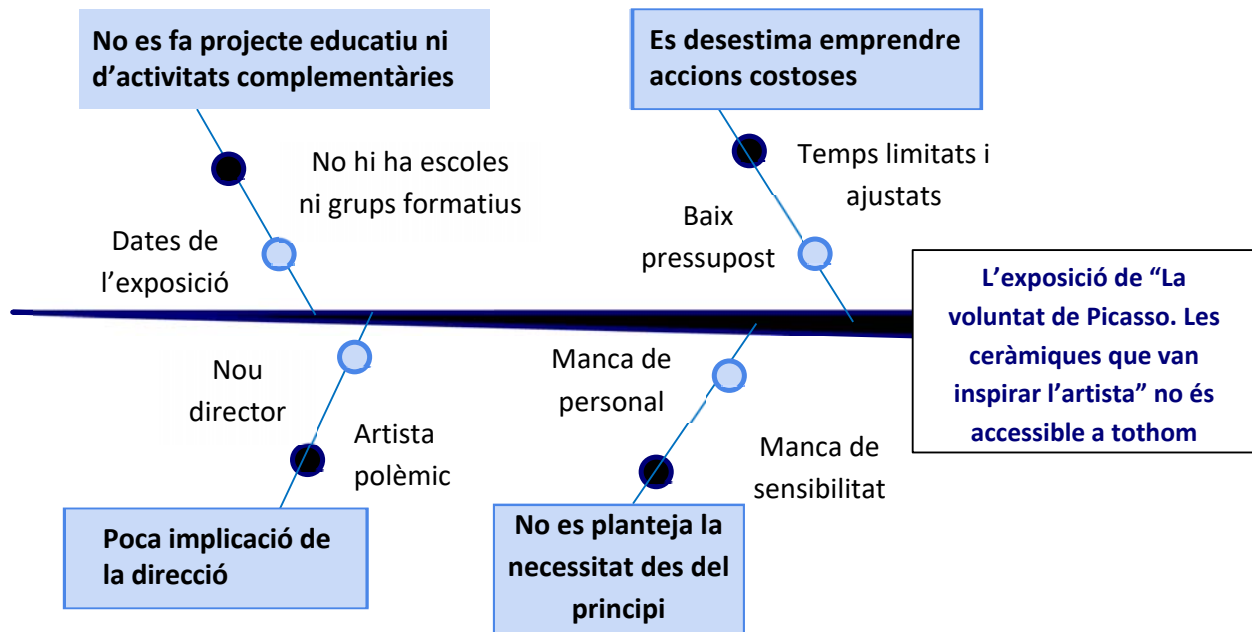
No es fa projecte educatiu ni d'activitats complementàries

Es desestima emprendre accions costoses

No hi ha escoles ni grups formatius

Dates de l'exposició

Temps limitats i ajustats

Baix pressupost

L'exposició de "La voluntat de Picasso. Les ceràmiques que van inspirar l'artista" no és accessible a tothom

Nou director

Artista polèmic

Manca de personal

Manca de sensibilitat

Poca implicació de la direcció

No es planteja la necessitat des del principi